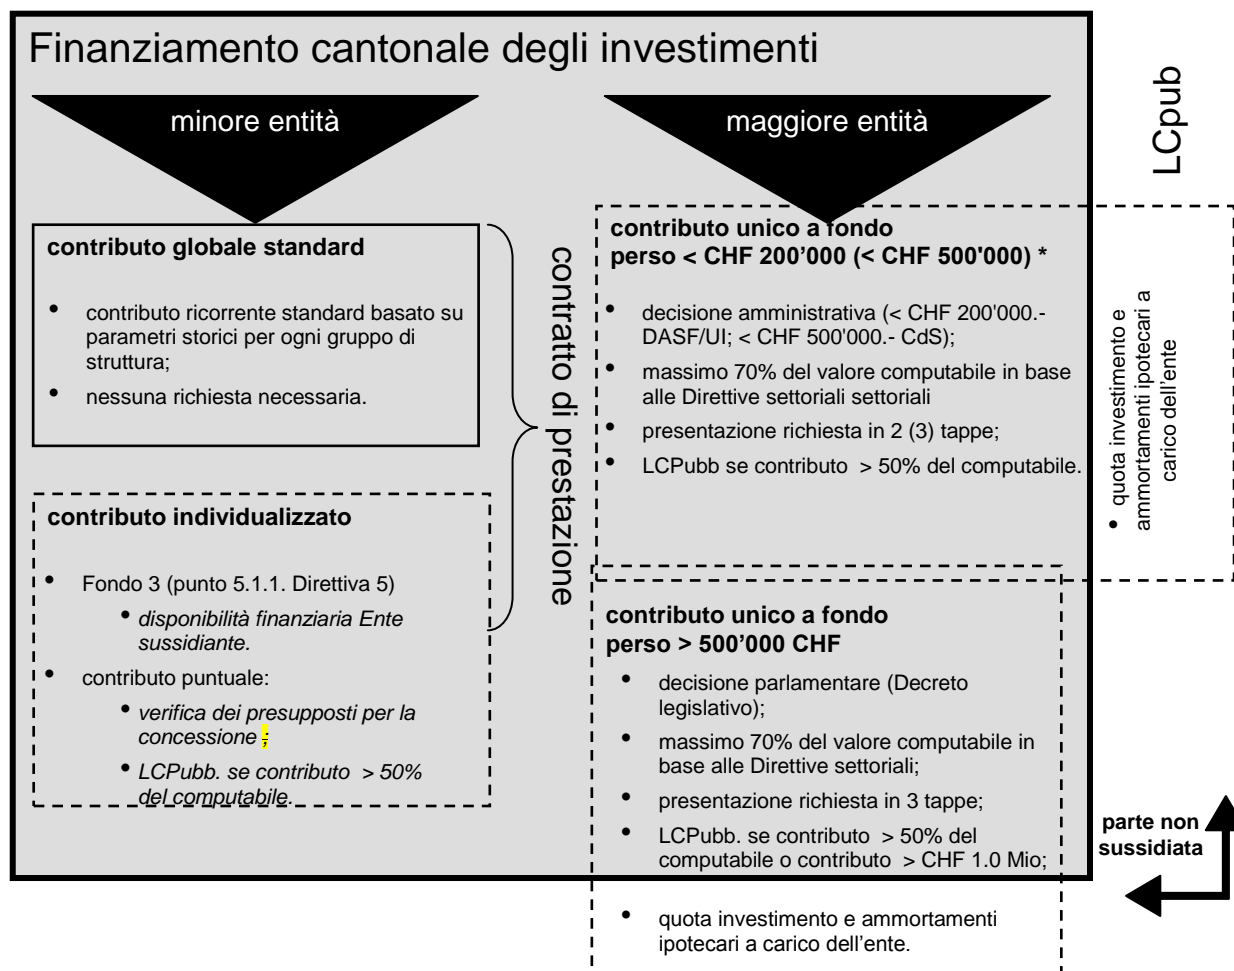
Finanziamento cantonale degli investimenti

minore entità

maggiore entità

LCpub

contributo globale standard

- contributo ricorrente standard basato su parametri storici per ogni gruppo di struttura;
- nessuna richiesta necessaria.

contratto di prestazione

contributo individualizzato

- Fondo 3 (punto 5.1.1. Direttiva 5)
  - disponibilità finanziaria Ente sussidiante.
- contributo puntuale:
  - verifica dei presupposti per la concessione ;
  - LCPubb. se contributo > 50% del computabile.

contributo unico a fondo perso < CHF 200'000 (< CHF 500'000) *

- decisione amministrativa (< CHF 200'000.- DASF/UI; < CHF 500'000.- CdS);
- massimo 70% del valore computabile in base alle Direttive settoriali settoriali
- presentazione richiesta in 2 (3) tappe;
- LCPubb se contributo > 50% del computabile.

- quota investimento e ammortamenti ipotecari a carico dell'ente

contributo unico a fondo perso > 500'000 CHF

- decisione parlamentare (Decreto legislativo);
- massimo 70% del valore computabile in base alle Direttive settoriali;
- presentazione richiesta in 3 tappe;
- LCPubb. se contributo > 50% del computabile o contributo > CHF 1.0 Mio;

parte non sussidiata

- quota investimento e ammortamenti ipotecari a carico dell'ente.